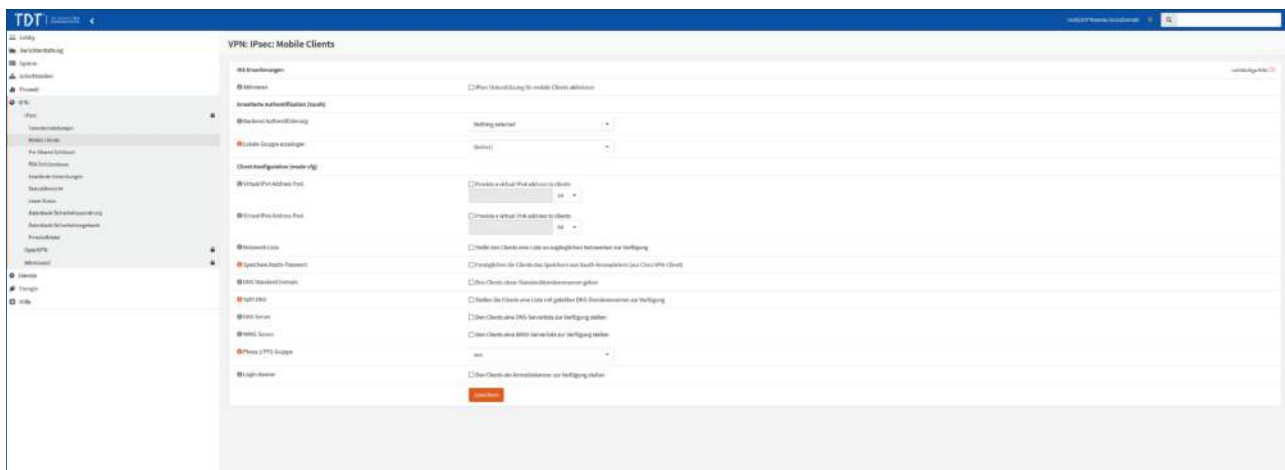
TDT | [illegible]

Lobby
Berichterstattung
System
Schnittstellen
Firewall
VPN
IPsec
Tunneleinstellungen
Mobile Clients
Pre-Shared Schlüssel
Schlüsselpaare
Erweiterte Einstellungen
Statusübersicht
Lease Status
Datenbank Sicherheitszuordnung
Datenbank Sicherheitsregeln
Protokolldatei
OpenVPN
WireGuard
Dienste
Energie
Hilfe

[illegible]

VPN: IPsec: Mobile Clients

IKE Erweiterungen

vollständige Hilfe

Aktivieren
IPsec Unterstützung für mobile Clients aktivieren

Erweiterte Authentifikation (Xauth)

Backend Authentifizierung
Nothing selected

Lokale Gruppe anzeigen
(keine)

Client Konfiguration (mode-cfg)

Virtual IPv4 Address Pool
Provide a virtual IPv4 address to clients
24

Virtual IPv6 Address Pool
Provide a virtual IPv6 address to clients
64

Netzwerk Liste
Stelle den Clients eine Liste an zugänglichen Netzwerken zur Verfügung

Speichere Xauth-Passwort
Ermöglichen Sie Clients das Speichern von Xauth-Kennwörtern (nur Cisco VPN Client)

DNS Standard Domain
Den Clients einen Standarddomainnamen geben

Split DNS
Stellen Sie Clients eine Liste mit geteilten DNS-Domänennamen zur Verfügung

DNS Server
Den Clients eine DNS-Serverliste zur Verfügung stellen

WINS Server
Den Clients eine WINS-Serverliste zur Verfügung stellen

Phase 2 PFS Gruppe
aus

Login Banner
Den Clients ein Anmeldebanner zur Verfügung stellen

Speichern